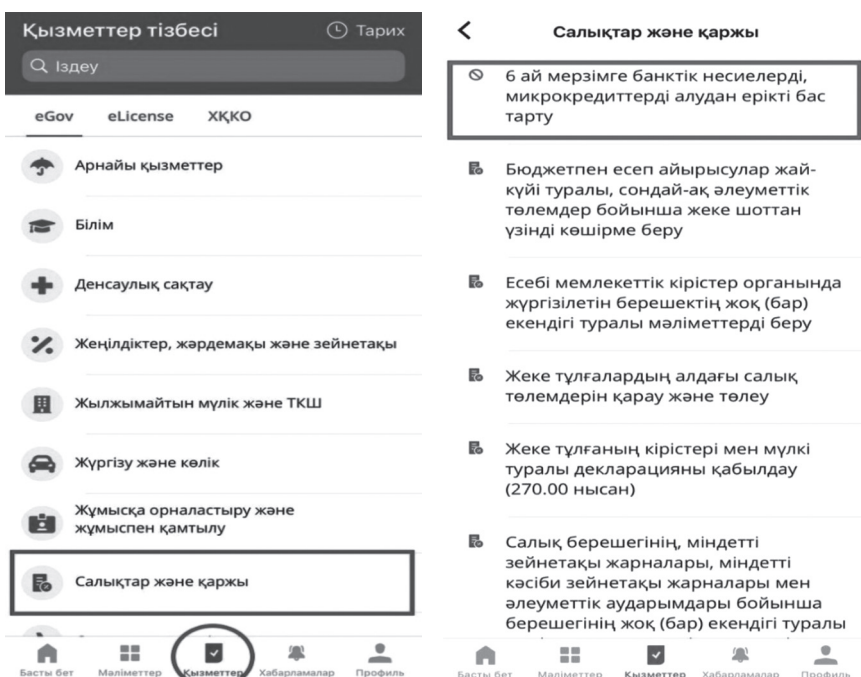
Қызметтер тізбесі
Тарих
Іздеу
eGov
eLicense
ХҚКО
Арнайы қызметтер
Білім
Денсаулық сақтау
Жеңілдіктер, жәрдемақы және зейнетақы
Жылжымайтын мүлік және ТКШ
Жүргізу және көлік
Жұмысқа орналастыру және жұмыспен қамтылу
Салықтар және қаржы
Басты бет
Мәліметтер
Қызметтер
Хабарламалар
Профиль

Салықтар және қаржы
6 ай мерзімге банктік несиелерді, микрокредиттерді алудан ерікті бас тарту
Бюджетпен есеп айырысулар жай-күйі туралы, сондай-ақ әлеуметтік төлемдер бойынша жеке шоттан үзінді көшірме беру
Есебі мемлекеттік кірістер органында жүргізілетін берешектің жоқ (бар) екендігі туралы мәліметтерді беру
Жеке тұлғалардың алдағы салық төлемдерін қарау және төлеу
Жеке тұлғаның кірістері мен мүлкі туралы декларацияны қабылдау (270.00 нысан)
Салық берешегінің, міндетті зейнетақы жарналары, міндетті кәсіби зейнетақы жарналары мен әлеуметтік аударымдары бойынша берешегінің жоқ (бар) екендігі туралы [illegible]
Басты бет
Мәліметтер
Қызметтер
Хабарламалар
Профиль